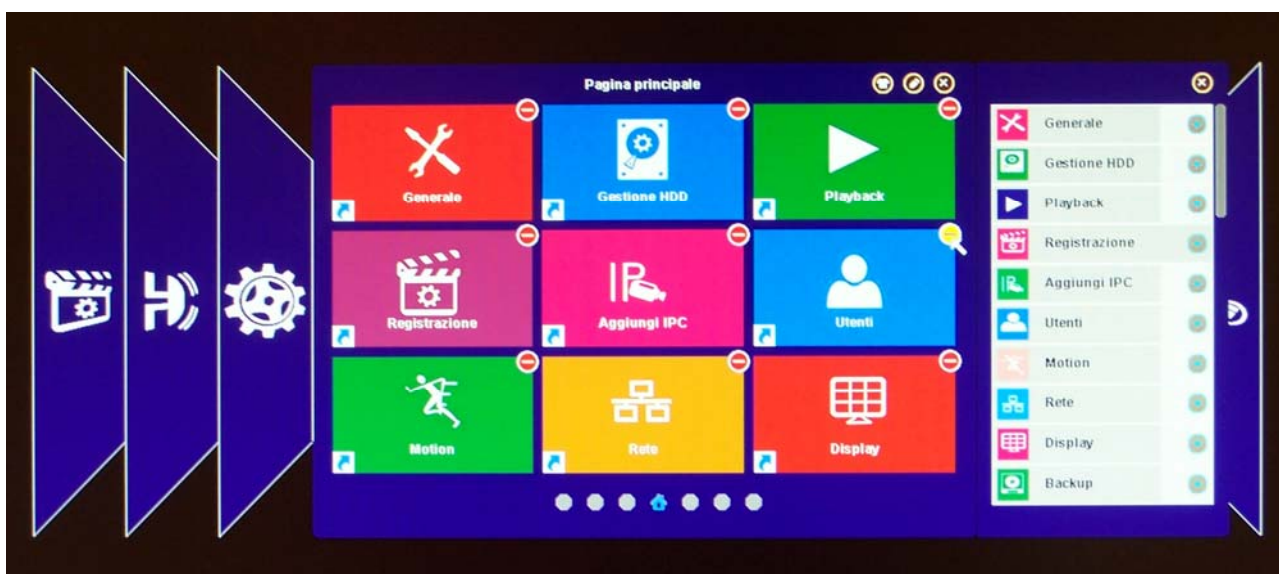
Pagina principale

Generale

Gestione HDD

Playback

Registrazione

Aggiungi IPC

Utenti

Motion

Rete

Display

Generale
Gestione HDD
Playback
Registrazione
Aggiungi IPC
Utenti
Motion
Rete
Display
Backup